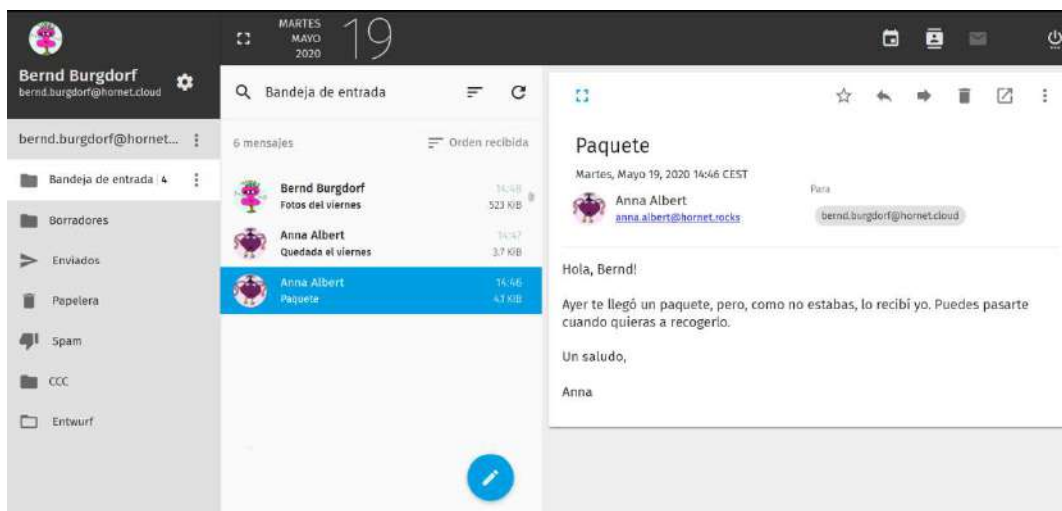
MARTES
MAYO
2020
19

Bernd Burgdorf
bernd.burgdorf@hornet.cloud

bernd.burgdorf@hornet...

Bandeja de entrada 4

Borradores

Enviados

Papelera

Spam

CCC

Entwurf

Bandeja de entrada

6 mensajes

Orden recibida

Bernd Burgdorf
Fotos del viernes
14:48
523 KiB

Anna Albert
Quedada el viernes
14:47
3.7 KiB

Anna Albert
Paquete
14:46
4.1 KiB

Paquete

Martes, Mayo 19, 2020 14:46 CEST

Anna Albert
anna.albert@hornet.rocks

Para
bernd.burgdorf@hornet.cloud

Hola, Bernd!

Ayer te llegó un paquete, pero, como no estabas, lo recibí yo. Puedes pasarte cuando quieras a recogerlo.

Un saludo,

Anna